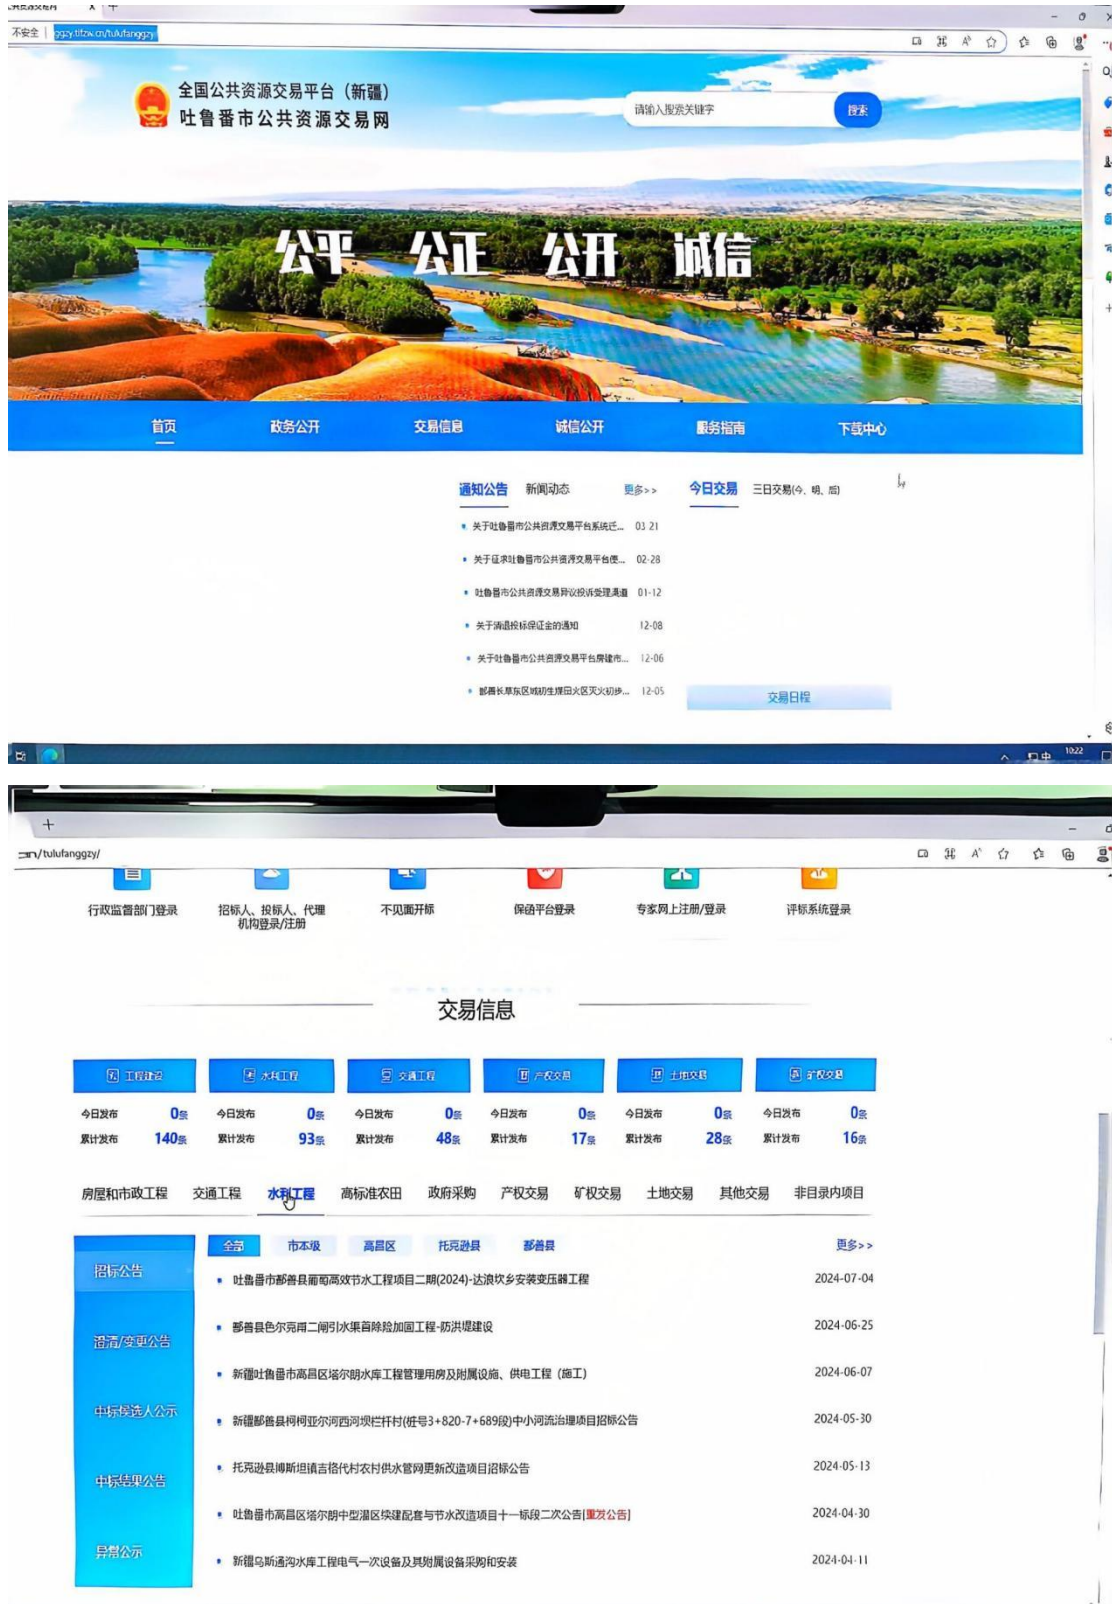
不安全 | ggzy.tlfzw.cn/tulufanggzy

全国公共资源交易平台（新疆）
吐鲁番市公共资源交易网

请输入搜索关键字 搜索

公平 公正 公开 诚信

首页 政务公开 交易信息 诚信公开 服务指南 下载中心

通知公告 新闻动态 更多>>
今日交易 三日交易(今、明、后)

• 关于吐鲁番市公共资源交易平台系统迁... 03-21
• 关于征求吐鲁番市公共资源交易平台使... 02-28
• 吐鲁番市公共资源交易异议投诉受理渠道 01-12
• 关于清退投标保证金的通知 12-08
• 关于吐鲁番市公共资源交易平台房建市... 12-06
• 鄯善长草东区域矿生煤田火区灭火初步... 12-05

交易日程

10:22

+
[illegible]n/tulufanggzy/

行政监督部门登录 招标人、投标人、代理机构登录/注册 不见面开标 保函平台登录 专家网上注册/登录 评标系统登录

交易信息

| 工程建设 | 水利工程 | 交通工程 | 产权交易 | 土地交易 | 矿权交易 |
|---|---|---|---|---|---|
| 今日发布 0条 | 今日发布 0条 | 今日发布 0条 | 今日发布 0条 | 今日发布 0条 | 今日发布 0条 |
| 累计发布 140条 | 累计发布 93条 | 累计发布 48条 | 累计发布 17条 | 累计发布 28条 | 累计发布 16条 |

房屋和市政工程 交通工程 水利工程 高标准农田 政府采购 产权交易 矿权交易 土地交易 其他交易 非目录内项目

招标公告
澄清/变更公告
中标候选人公示
中标结果公告
异常公示

全部 市本级 高昌区 托克逊县 鄯善县 更多>>

• 吐鲁番市鄯善县葡萄高效节水工程项目二期(2024)-达浪坎乡安装变压器工程 2024-07-04
• 鄯善县色尔克甫二闸引水渠首除险加固工程-防洪堤建设 2024-06-25
• 新疆吐鲁番市高昌区塔尔朗水库工程管理用房及附属设施、供电工程（施工） 2024-06-07
• 新疆鄯善县柯柯亚尔河西河坝拦杆村(桩号3+820-7+689段)中小河流治理项目招标公告 2024-05-30
• 托克逊县博斯坦镇吉格代村农村供水管网更新改造项目招标公告 2024-05-13
• 吐鲁番市高昌区塔尔朗中型灌区续建配套与节水改造项目十一标段二次公告[重发公告] 2024-04-30
• 新疆乌斯通沟水库工程电气一次设备及其附属设备采购和安装 2024-04-11